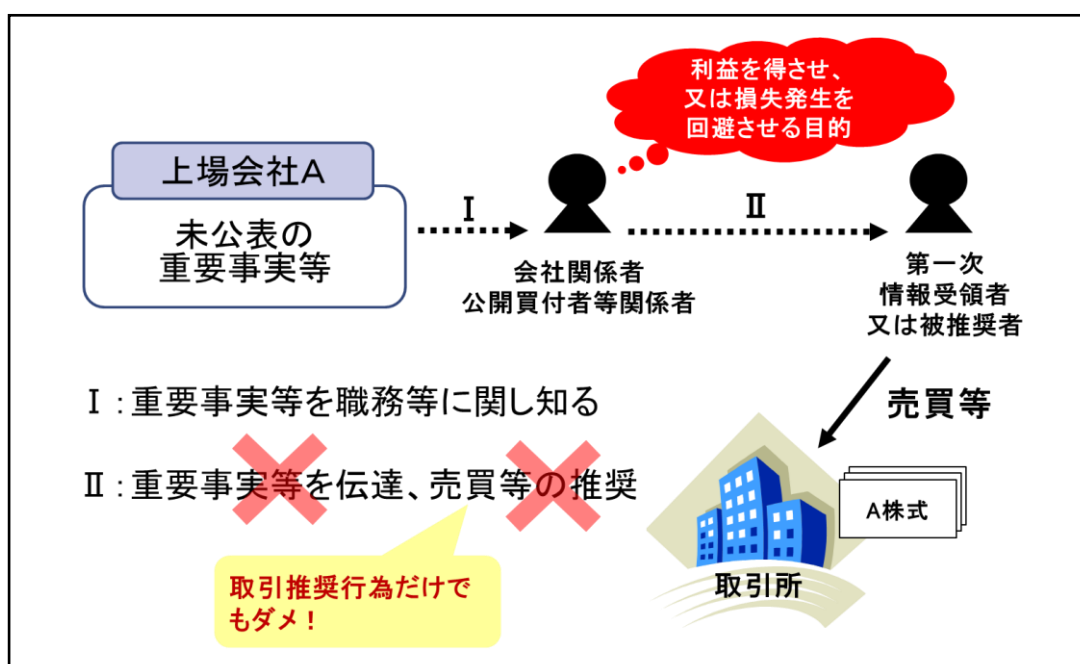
利益を得させ、又は損失発生を回避させる目的

上場会社A

未公表の重要事実等

Ⅰ

会社関係者
公開買付者等関係者

Ⅱ

第一次
情報受領者
又は被推奨者

Ⅰ：重要事実等を職務等に関し知る

売買等

Ⅱ：重要事実等を伝達、売買等の推奨

A株式

取引推奨行為だけでもダメ！

取引所